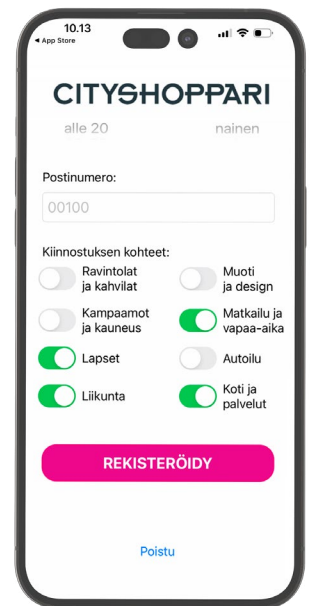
10.13
◂ App Store

CITYSHOPPARI

alle 20

nainen

Postinumero:

00100

Kiinnostuksen kohteet:

Ravintolat ja kahvilat

Muoti ja design

Kampaamot ja kauneus

Matkailu ja vapaa-aika

Lapset

Autoilu

Liikunta

Koti ja palvelut

REKISTERÖIDY

Poistu